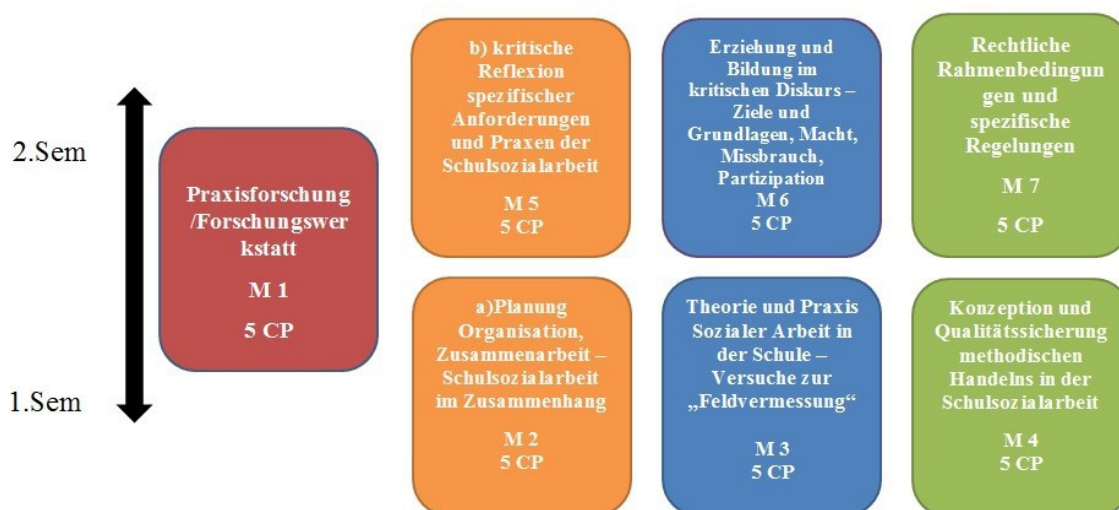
2.Sem

1.Sem

Praxisforschung /Forschungswerkstatt

M 1

5 CP

b) kritische Reflexion spezifischer Anforderungen und Praxen der Schulsozialarbeit

M 5
5 CP

Erziehung und Bildung im kritischen Diskurs – Ziele und Grundlagen, Macht, Missbrauch, Partizipation
M 6
5 CP

Rechtliche Rahmenbedingungen und spezifische Regelungen

M 7

5 CP

a)Planung Organisation, Zusammenarbeit – Schulsozialarbeit im Zusammenhang

M 2
5 CP

Theorie und Praxis Sozialer Arbeit in der Schule – Versuche zur „Feldvermessung“

M 3
5 CP

Konzeption und Qualitätssicherung methodischen Handelns in der Schulsozialarbeit

M 4
5 CP